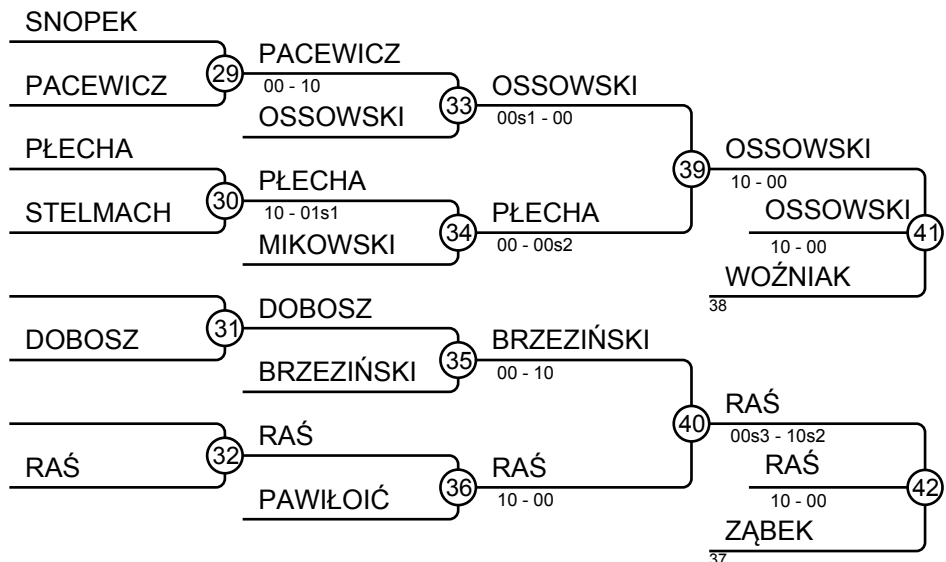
SNOPEK
PACEWICZ
29
PACEWICZ
00 - 10
OSSOWSKI
33
OSSOWSKI
00s1 - 00
PŁECHA
STELMACH
30
PŁECHA
10 - 01s1
MIKOWSKI
34
PŁECHA
00 - 00s2
39
OSSOWSKI
10 - 00
OSSOWSKI
10 - 00
41
WOŹNIAK
38
DOBOSZ
31
DOBOSZ
BRZEZIŃSKI
35
BRZEZIŃSKI
00 - 10
RAŚ
32
RAŚ
PAWIŁOIĆ
36
RAŚ
10 - 00
40
RAŚ
00s3 - 10s2
RAŚ
10 - 00
42
ZĄBEK
37